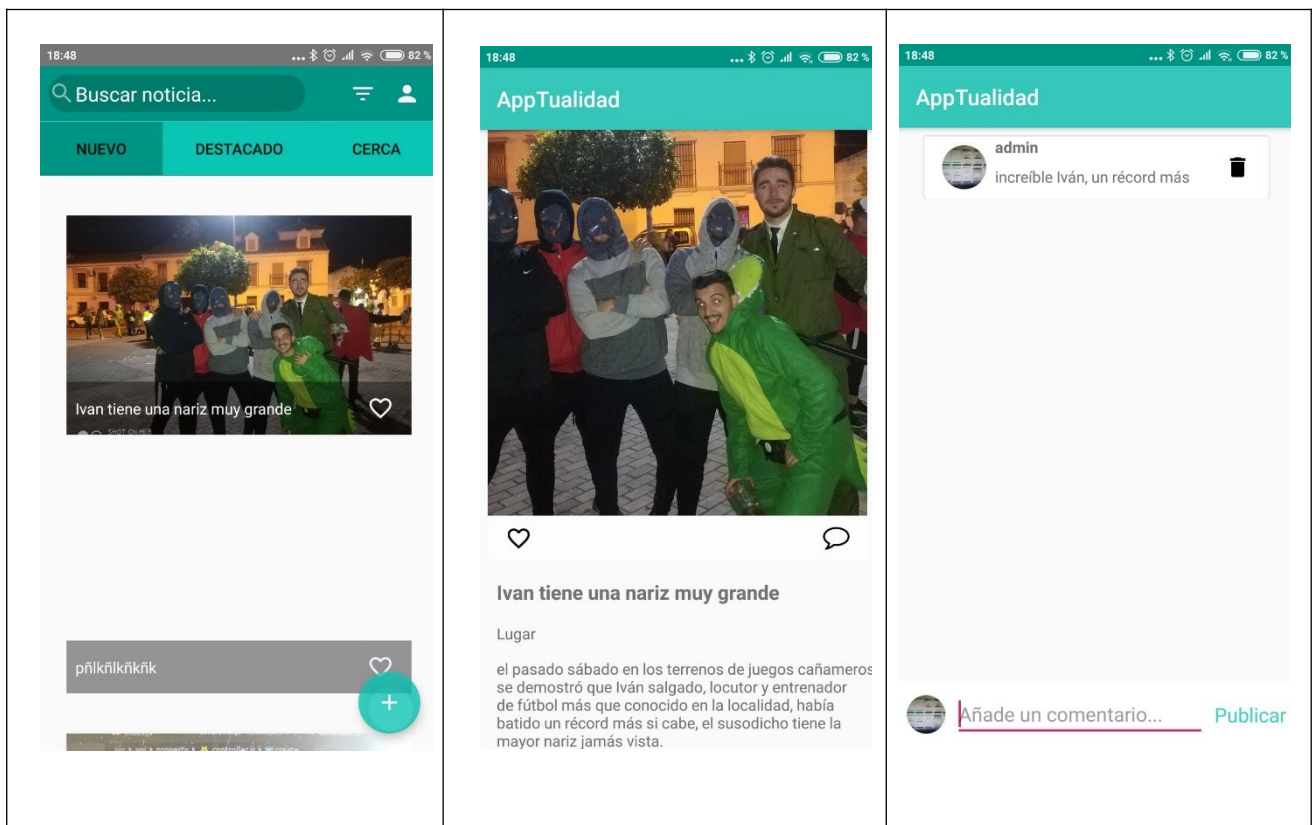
18:48 82 %

Buscar noticia...

NUEVO DESTACADO CERCA

Ivan tiene una nariz muy grande

SHOT ON MI8

pñlkñlkñkñk

+

18:48 82 %

AppTualidad

Ivan tiene una nariz muy grande

Lugar

el pasado sábado en los terrenos de juegos cañameros se demostró que Iván salgado, locutor y entrenador de fútbol más que conocido en la localidad, había batido un récord más si cabe, el susodicho tiene la mayor nariz jamás vista.

18:48 82 %

AppTualidad

admin
increíble Iván, un récord más

Añade un comentario...

Publicar